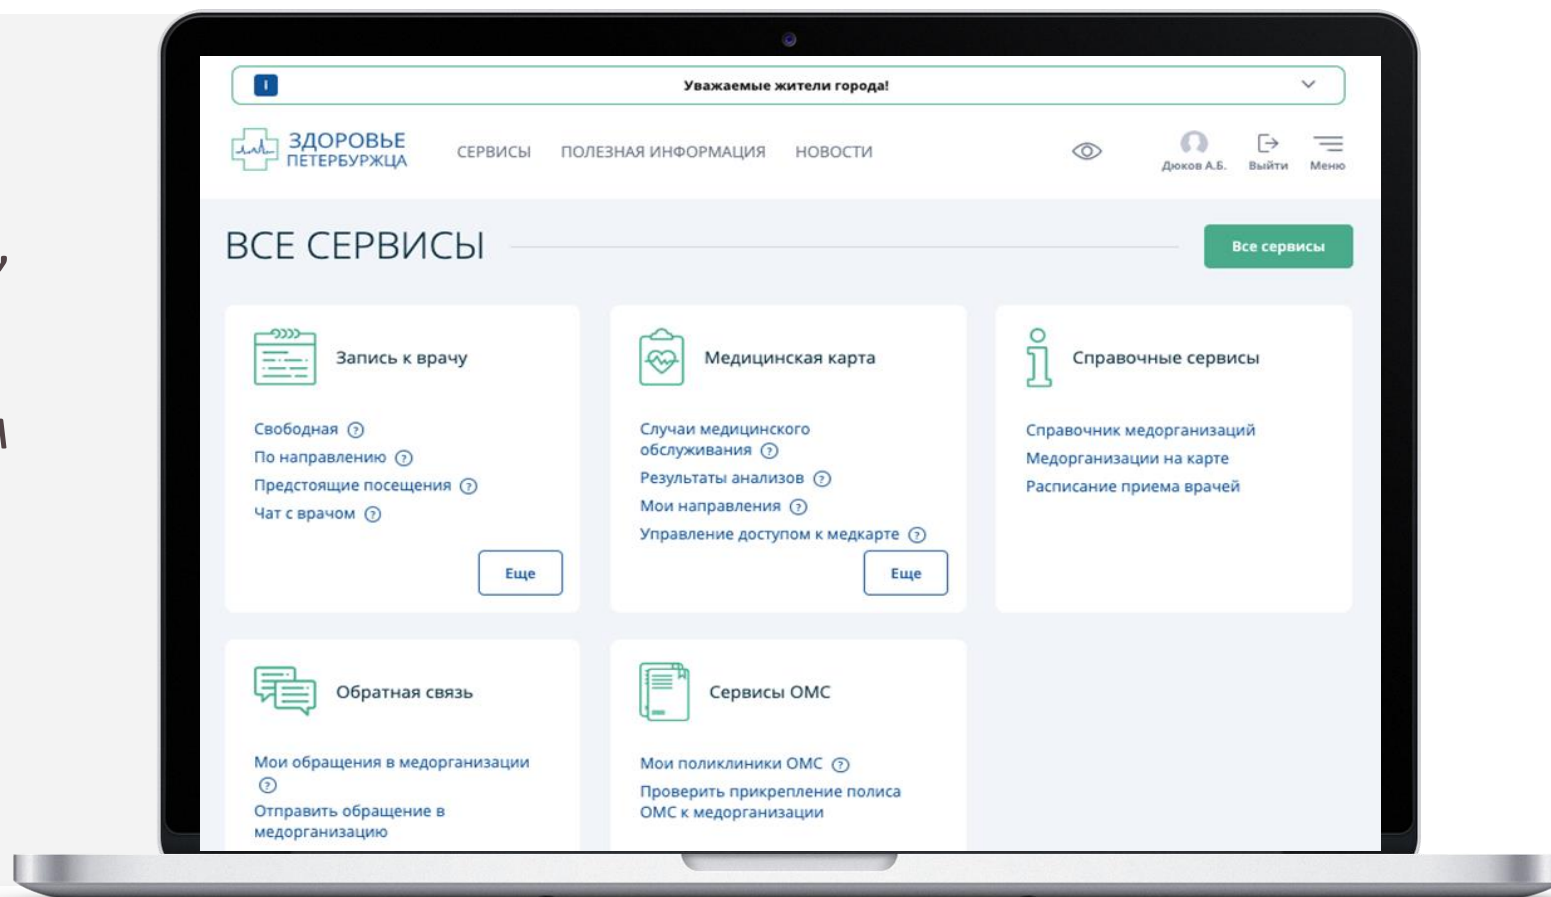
Уважаемые жители города!

ЗДОРОВЬЕ ПЕТЕРБУРЖЦА

СЕРВИСЫ ПОЛЕЗНАЯ ИНФОРМАЦИЯ НОВОСТИ

Дюков А.Б. Выйти Меню

ВСЕ СЕРВИСЫ

Все сервисы

Запись к врачу

Свободная
По направлению
Предстоящие посещения
Чат с врачом

Еще

Медицинская карта

Случаи медицинского обслуживания
Результаты анализов
Мои направления
Управление доступом к медкарте

Еще

Справочные сервисы

Справочник медорганизаций
Медорганизации на карте
Расписание приема врачей

Обратная связь

Мои обращения в медорганизации
Отправить обращение в медорганизацию

Сервисы ОМС

Мои поликлиники ОМС
Проверить прикрепление полиса ОМС к медорганизации